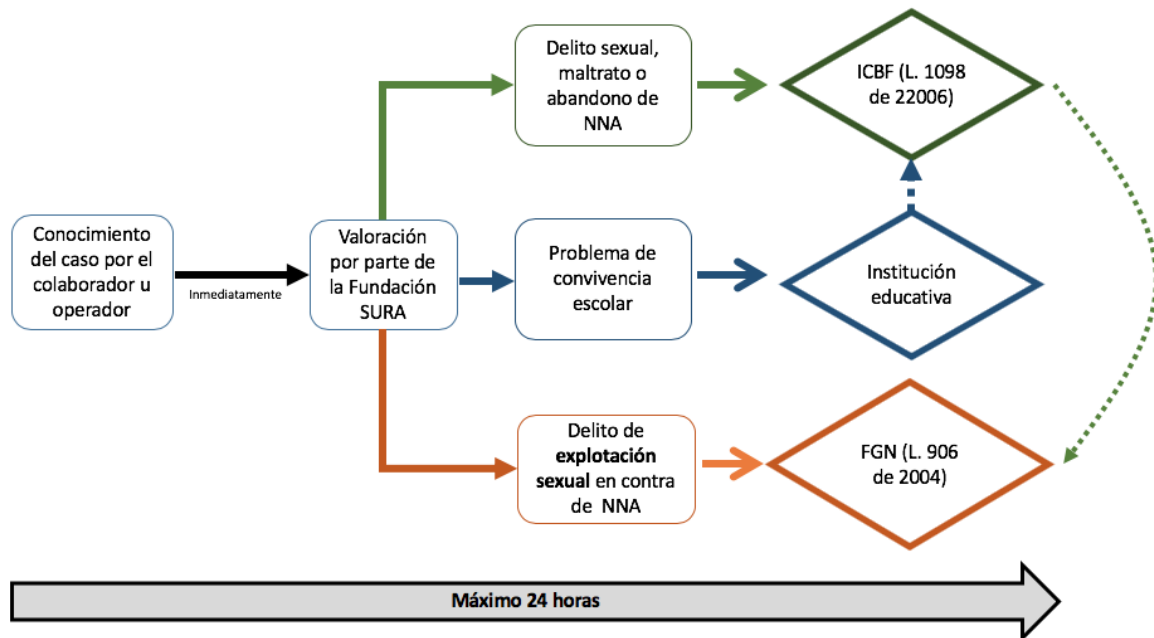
Conocimiento del caso por el colaborador u operador

Inmediatamente

Valoración por parte de la Fundación SURA

Delito sexual, maltrato o abandono de NNA

ICBF (L. 1098 de 22006)

Problema de convivencia escolar

Institución educativa

Delito de **explotación sexual** en contra de NNA

FGN (L. 906 de 2004)

Máximo 24 horas